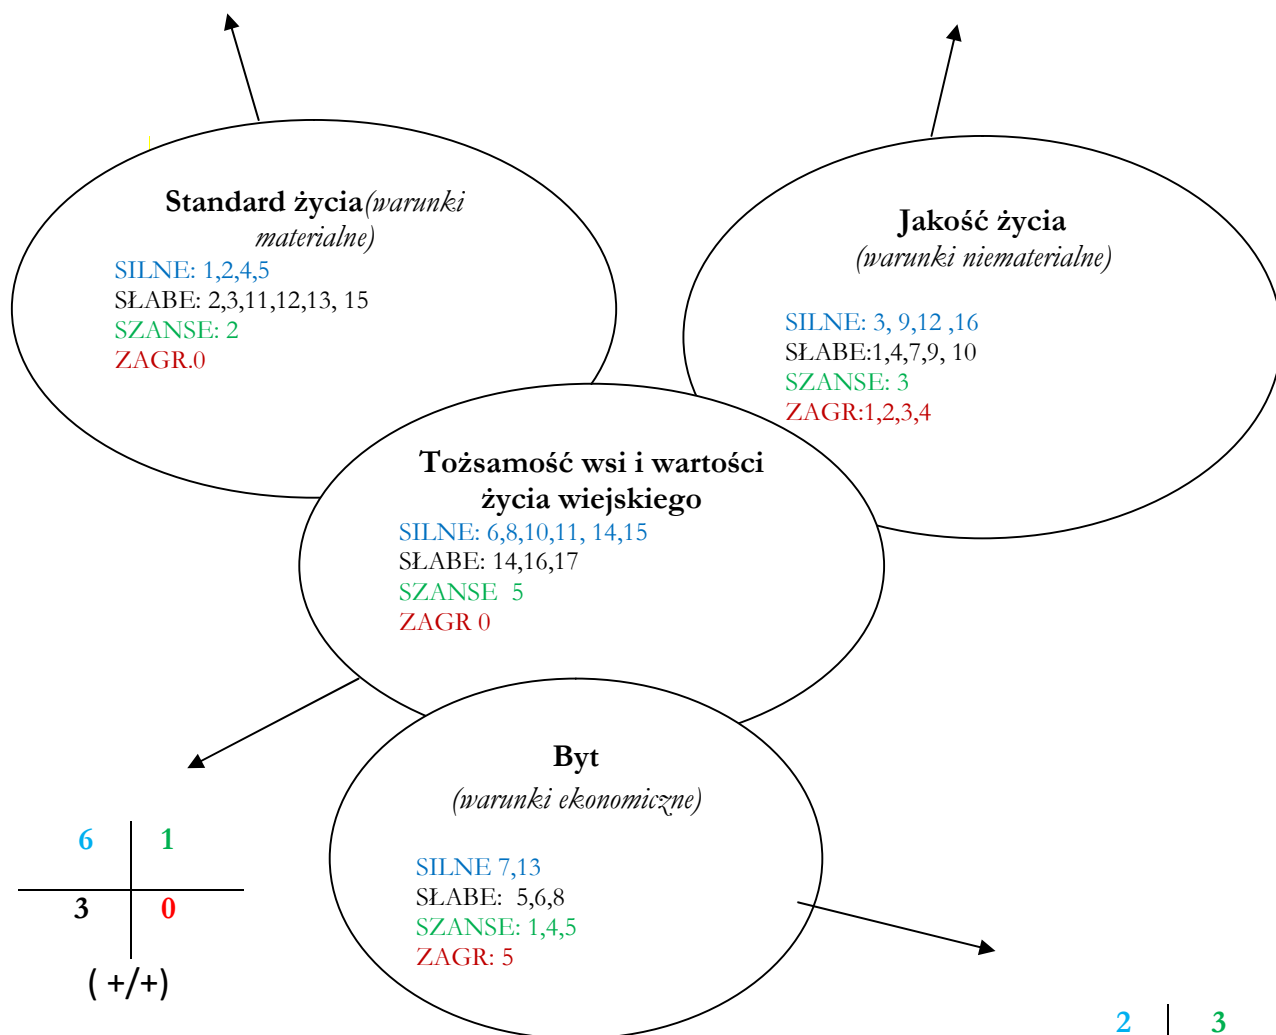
Standard życia(warunki materialne)
SILNE: 1,2,4,5
SŁABE: 2,3,11,12,13, 15
SZANSE: 2
ZAGR.0

Jakość życia
(warunki niematerialne)

SILNE: 3, 9,12 ,16
SŁABE:1,4,7,9, 10
SZANSE: 3
ZAGR:1,2,3,4

Tożsamość wsi i wartości życia wiejskiego
SILNE: 6,8,10,11, 14,15
SŁABE: 14,16,17
SZANSE 5
ZAGR 0

Byt
(warunki ekonomiczne)

SILNE 7,13
SŁABE: 5,6,8
SZANSE: 1,4,5
ZAGR: 5

| 6 | 1 |
|---|---|
| 3 | 0 |

( +/+)

2 3